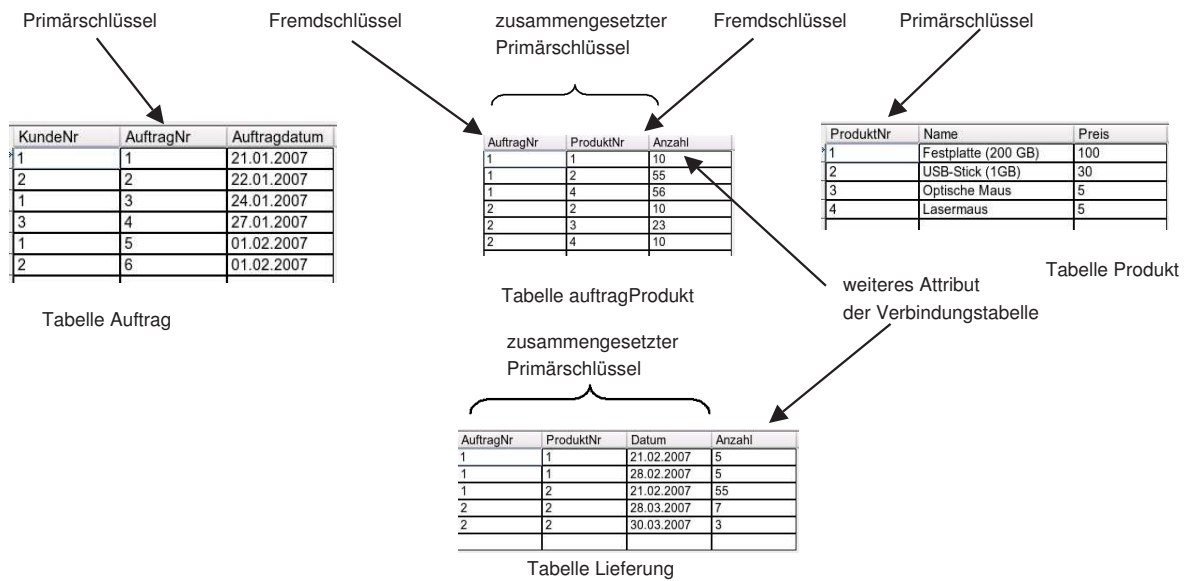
Primärschlüssel

Fremdschlüssel

zusammengesetzter Primärschlüssel

Fremdschlüssel

Primärschlüssel

| KundeNr | AuftragNr | Auftragdatum |
|---|---|---|
| 1 | 1 | 21.01.2007 |
| 2 | 2 | 22.01.2007 |
| 1 | 3 | 24.01.2007 |
| 3 | 4 | 27.01.2007 |
| 1 | 5 | 01.02.2007 |
| 2 | 6 | 01.02.2007 |

Tabelle Auftrag

| AuftragNr | ProduktNr | Anzahl |
|---|---|---|
| 1 | 1 | 10 |
| 1 | 2 | 55 |
| 1 | 4 | 56 |
| 2 | 2 | 10 |
| 2 | 3 | 23 |
| 2 | 4 | 10 |

Tabelle auftragProdukt

| ProduktNr | Name | Preis |
|---|---|---|
| 1 | Festplatte (200 GB) | 100 |
| 2 | USB-Stick (1GB) | 30 |
| 3 | Optische Maus | 5 |
| 4 | Lasermaus | 5 |

Tabelle Produkt

weiteres Attribut der Verbindungstabelle

zusammengesetzter Primärschlüssel

| AuftragNr | ProduktNr | Datum | Anzahl |
|---|---|---|---|
| 1 | 1 | 21.02.2007 | 5 |
| 1 | 1 | 28.02.2007 | 5 |
| 1 | 2 | 21.02.2007 | 55 |
| 2 | 2 | 28.03.2007 | 7 |
| 2 | 2 | 30.03.2007 | 3 |

Tabelle Lieferung